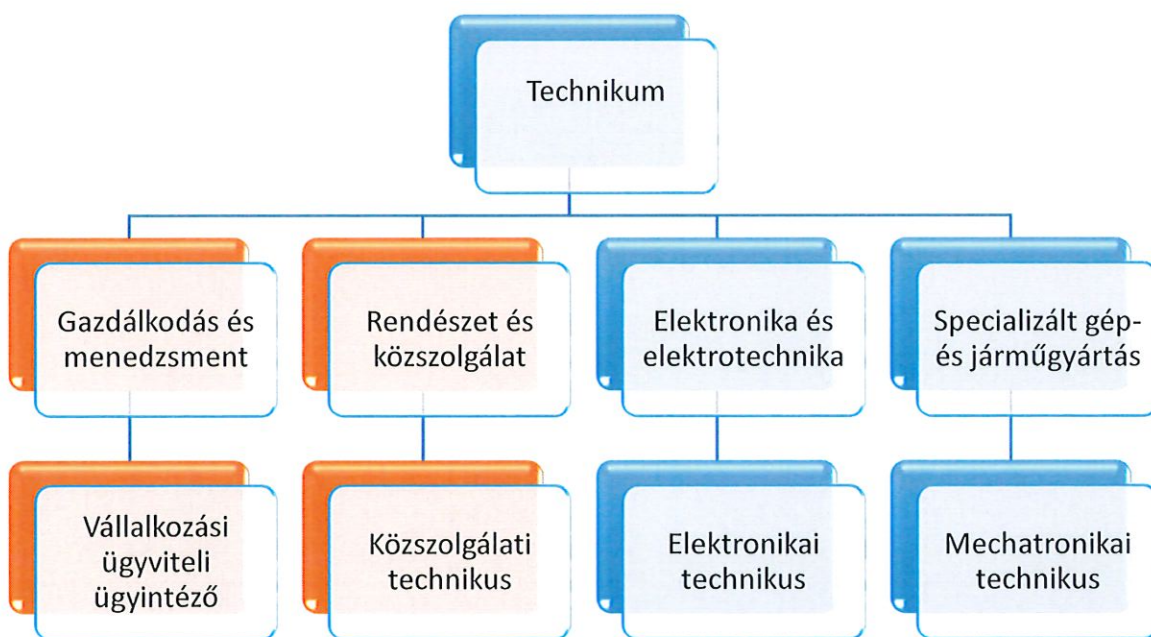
Technikum

Gazdálkodás és menedzsment

Rendészet és közszolgálat

Elektronika és elektrotechnika

Specializált gép- és járműgyártás

Vállalkozási ügyviteli ügyintéző

Közszolgálati technikus

Elektronikai technikus

Mechatronikai technikus